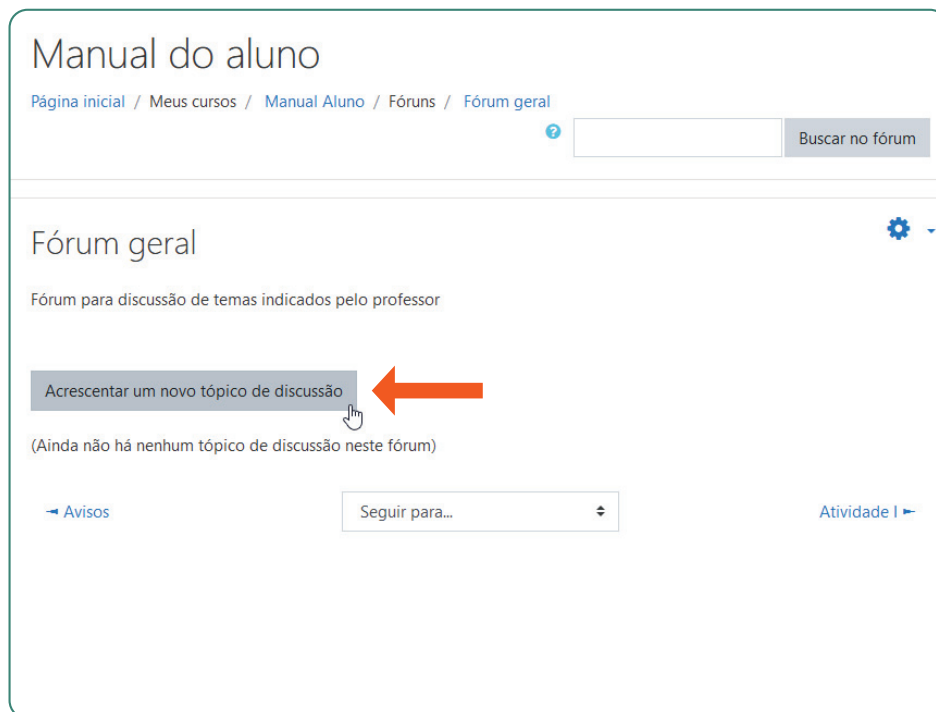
Manual do aluno

Página inicial / Meus cursos / Manual Aluno / Fóruns / Fórum geral

Buscar no fórum

Fórum geral

Fórum para discussão de temas indicados pelo professor

Acrescentar um novo tópico de discussão

(Ainda não há nenhum tópico de discussão neste fórum)

◄ Avisos

Seguir para...

Atividade I ►